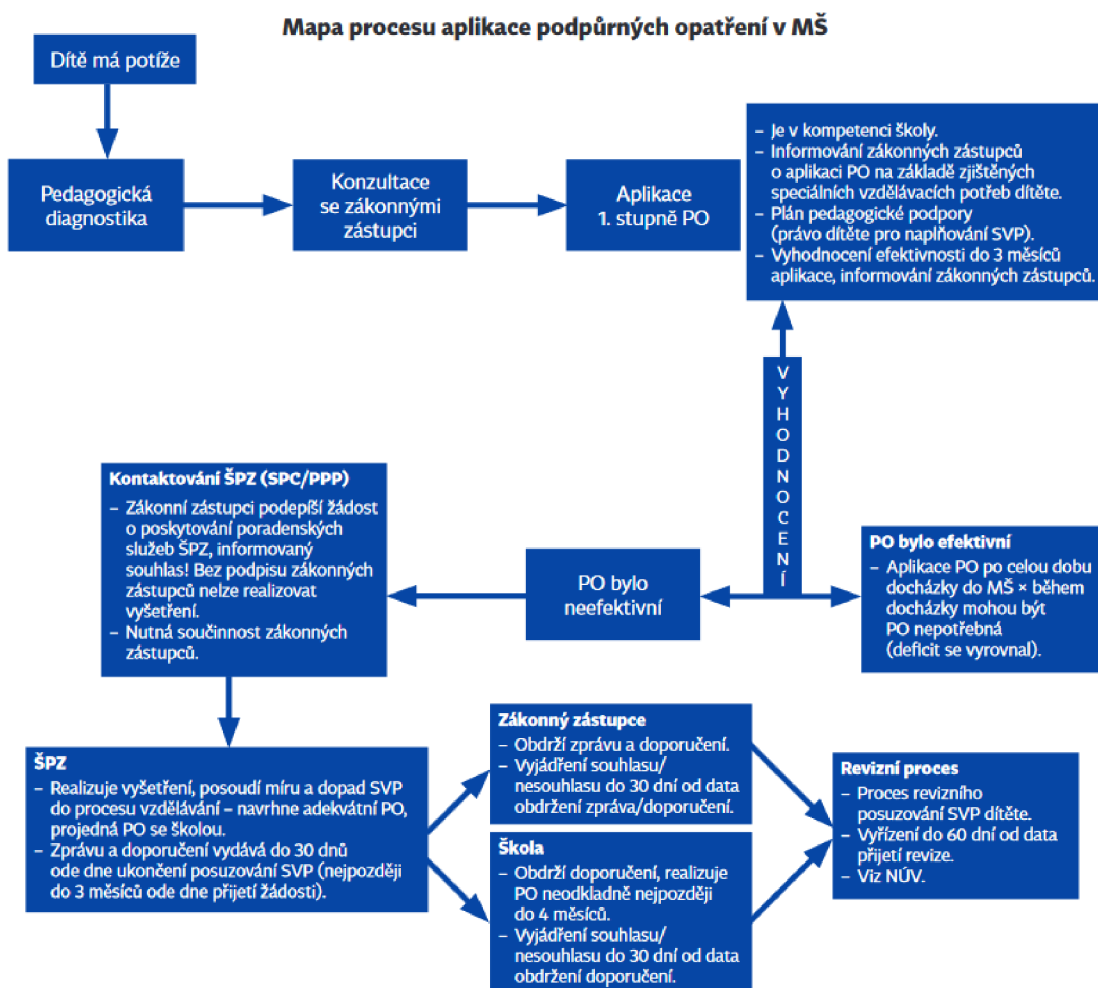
Mapa procesu aplikace podpůrných opatření v MŠ

Dítě má potíže

Pedagogická diagnostika

Konzultace se zákonnými zástupci

Aplikace 1. stupně PO

– Je v kompetenci školy.
– Informování zákonných zástupců o aplikaci PO na základě zjištěných speciálních vzdělávacích potřeb dítěte.
– Plán pedagogické podpory (právo dítěte pro naplňování SVP).
– Vyhodnocení efektivnosti do 3 měsíců aplikace, informování zákonných zástupců.

VYHODNOCENÍ

Kontaktování ŠPZ (SPC/PPP)
– Zákonní zástupci podepíší žádost o poskytování poradenských služeb ŠPZ, informovaný souhlas! Bez podpisu zákonných zástupců nelze realizovat vyšetření.
– Nutná součinnost zákonných zástupců.

PO bylo neefektivní

PO bylo efektivní
– Aplikace PO po celou dobu docházky do MŠ × během docházky mohou být PO nepotřebná (deficit se vyrovnal).

ŠPZ
– Realizuje vyšetření, posoudí míru a dopad SVP do procesu vzdělávání – navrhne adekvátní PO, projedná PO se školou.
– Zprávu a doporučení vydává do 30 dnů ode dne ukončení posuzování SVP (nejpozději do 3 měsíců ode dne přijetí žádosti).

Zákonný zástupce
– Obdrží zprávu a doporučení.
– Vyjádření souhlasu/nesouhlasu do 30 dní od data obdržení zpráva/doporučení.

Škola
– Obdrží doporučení, realizuje PO neodkladně nejpozději do 4 měsíců.
– Vyjádření souhlasu/nesouhlasu do 30 dní od data obdržení doporučení.

Revizní proces
– Proces revizního posuzování SVP dítěte.
– Vyřízení do 60 dní od data přijetí revize.
– Viz NÚV.